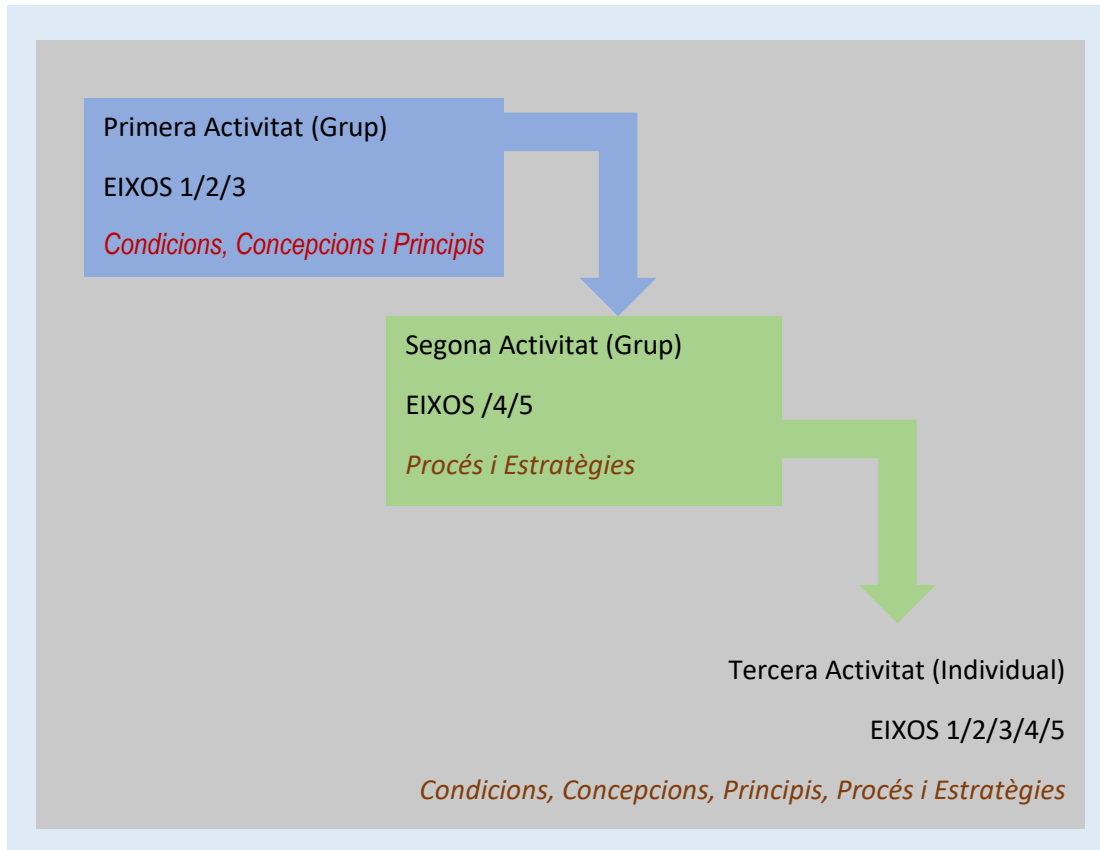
Primera Activitat (Grup)

EIXOS 1/2/3

Condicions, Concepcions i Principis

Segona Activitat (Grup)

EIXOS /4/5

Procés i Estratègies

Tercera Activitat (Individual)

EIXOS 1/2/3/4/5

Condicions, Concepcions, Principis, Procés i Estratègies